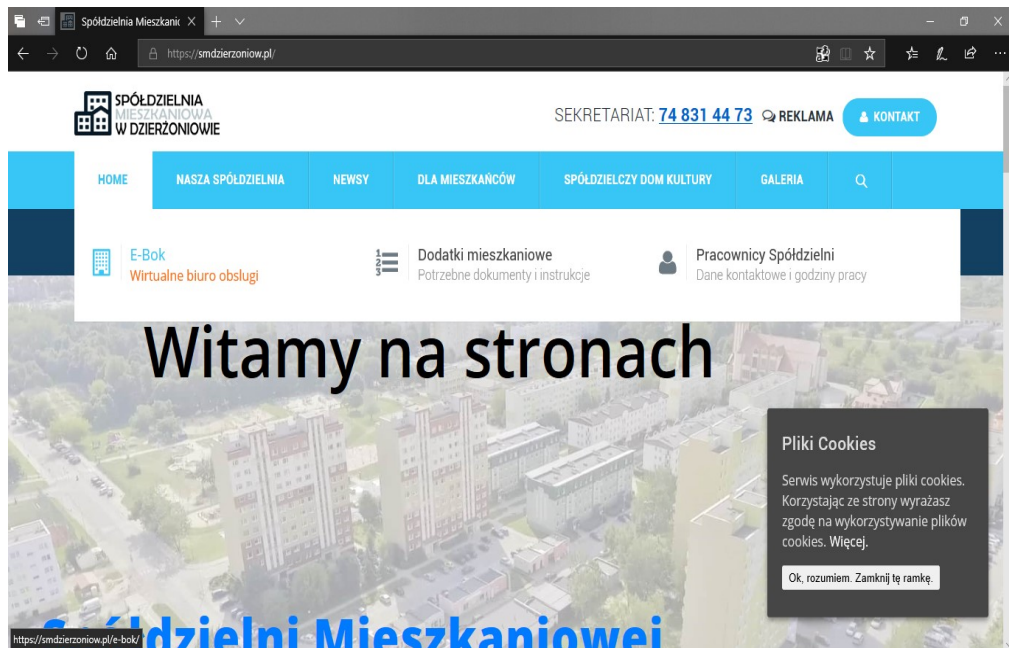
Spółdzielnia Mieszkanic ×

https://smdzierzoniow.pl/

SPÓŁDZIELNIA MIESZKANIOWA W DZIERŻONIOWIE

SEKRETARIAT: 74 831 44 73 REKLAMA KONTAKT

HOME NASZA SPÓŁDZIELNIA NEWSY DLA MIESZKAŃCÓW SPÓŁDZIELCZY DOM KULTURY GALERIA

E-Bok
Wirtualne biuro obsługi

Dodatki mieszkaniowe
Potrzebne dokumenty i instrukcje

Pracownicy Spółdzielni
Dane kontaktowe i godziny pracy

Witamy na stronach

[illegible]dzielni Mieszkaniowej

Pliki Cookies

Serwis wykorzystuje pliki cookies. Korzystając ze strony wyrażasz zgodę na wykorzystywanie plików cookies. Więcej.

Ok, rozumiem. Zamknij tę ramkę.

https://smdzierzoniow.pl/e-bok/